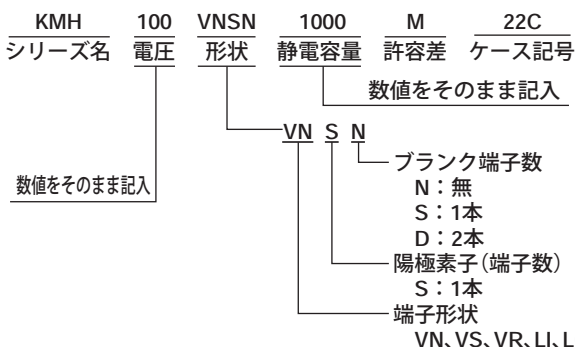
KMH 100 VNSN 1000 M 22C
シリーズ名 電圧 形状 静電容量 許容差 ケース記号

数値をそのまま記入

VN S N

ブランク端子数
N：無
S：1本
D：2本

陽極素子(端子数)
S：1本

端子形状
VN、VS、VR、LI、L

数値をそのまま記入